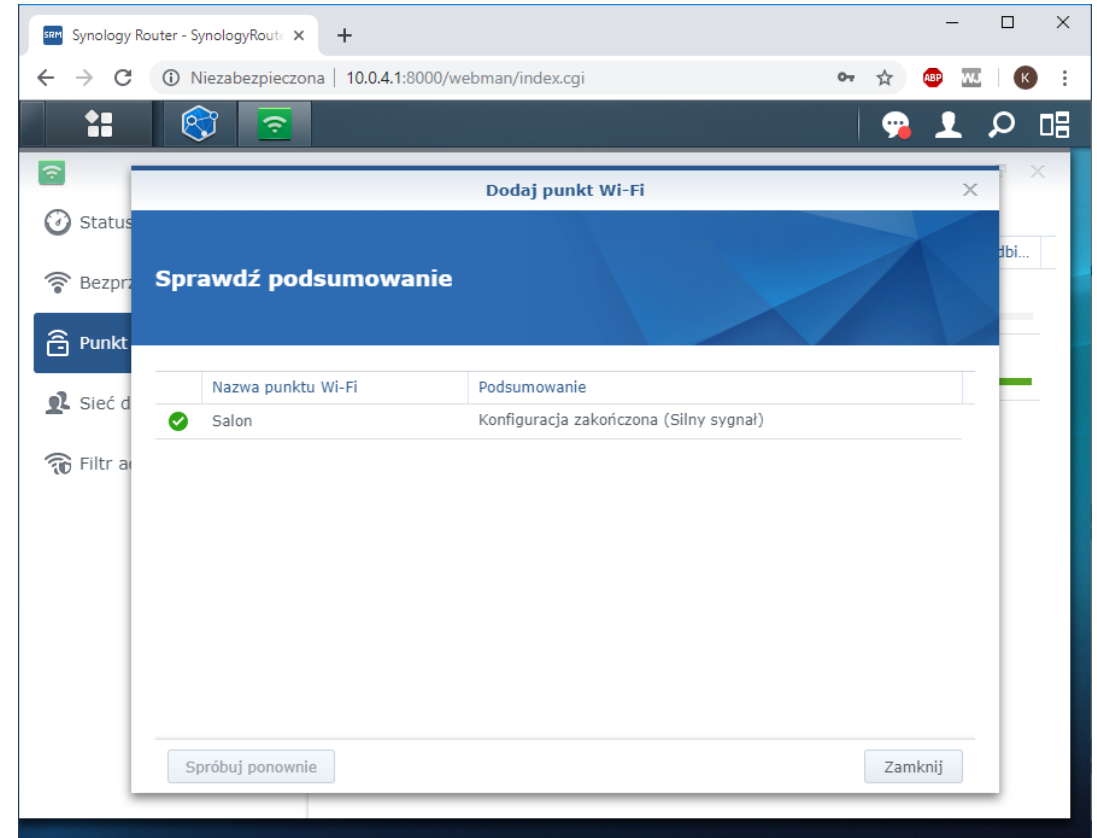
SRM Synology Router - SynologyRout ×

+

Niezabezpieczona | 10.0.4.1:8000/webman/index.cgi

ABP

K

Status

Bezprz

Punkt

Sieć d

Filtr a

dbi...

Dodaj punkt Wi-Fi

Sprawdź podsumowanie

| | Nazwa punktu Wi-Fi | Podsumowanie |
|---|---|---|
| | Salon | Konfiguracja zakończona (Silny sygnał) |

Spróbuj ponownie

Zamknij